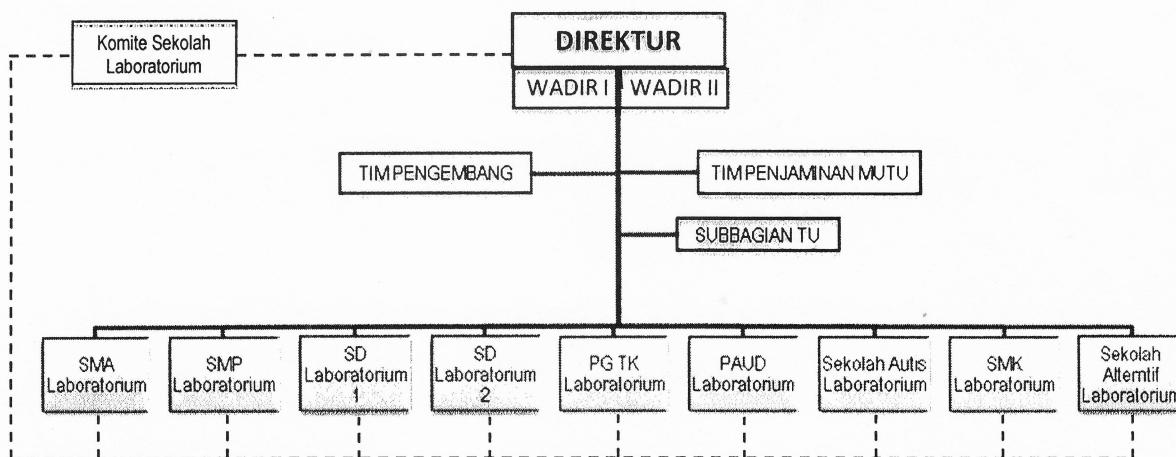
Komite Sekolah Laboratorium

DIREKTUR

WADIR I

WADIR II

TIM PENGEMBANG

TIM PENJAMINAN MUTU

SUBBAGIAN TU

SMA Laboratorium

SMP Laboratorium

SD Laboratorium 1

SD Laboratorium 2

PG TK Laboratorium

PAUD Laboratorium

Sekolah Autis Laboratorium

SMK Laboratorium

Sekolah Altemtif Laboratorium